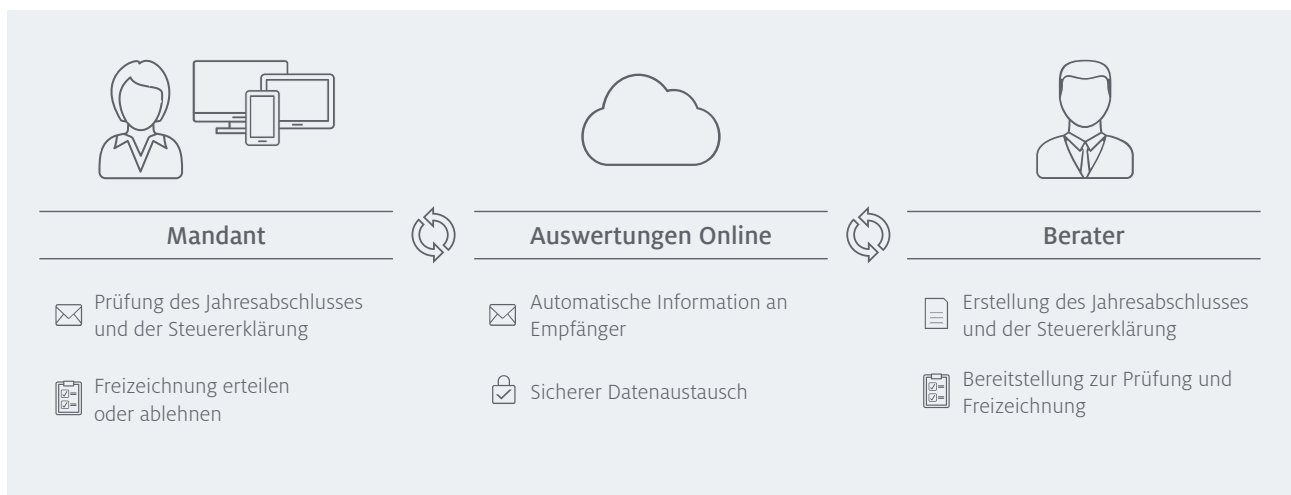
Mandant

Prüfung des Jahresabschlusses und der Steuererklärung

Freizeichnung erteilen oder ablehnen

Auswertungen Online

Automatische Information an Empfänger

Sicherer Datenaustausch

Berater

Erstellung des Jahresabschlusses und der Steuererklärung

Bereitstellung zur Prüfung und Freizeichnung